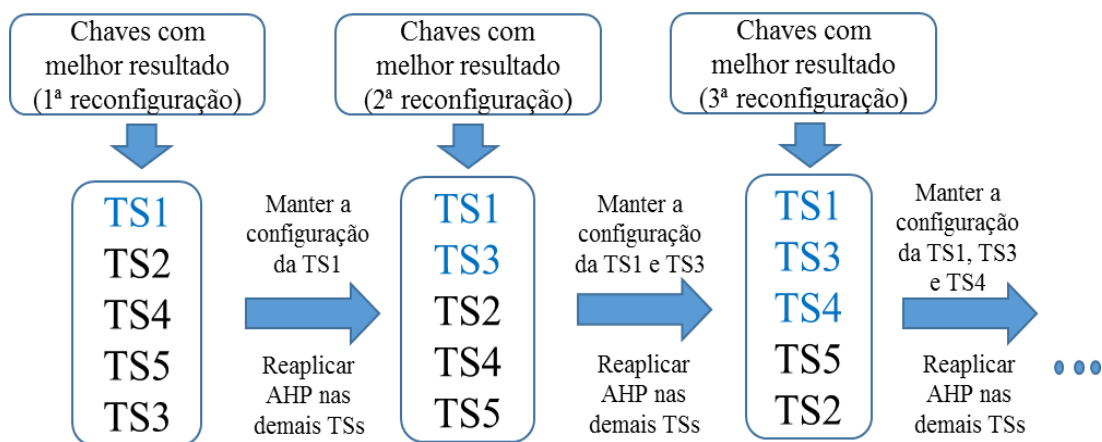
Chaves com melhor resultado (1ª reconfiguração)

TS1
TS2
TS4
TS5
TS3

Manter a configuração da TS1

Reaplicar AHP nas demais TSs

Chaves com melhor resultado (2ª reconfiguração)

TS1
TS3
TS2
TS4
TS5

Manter a configuração da TS1 e TS3

Reaplicar AHP nas demais TSs

Chaves com melhor resultado (3ª reconfiguração)

TS1
TS3
TS4
TS5
TS2

Manter a configuração da TS1, TS3 e TS4

Reaplicar AHP nas demais TSs